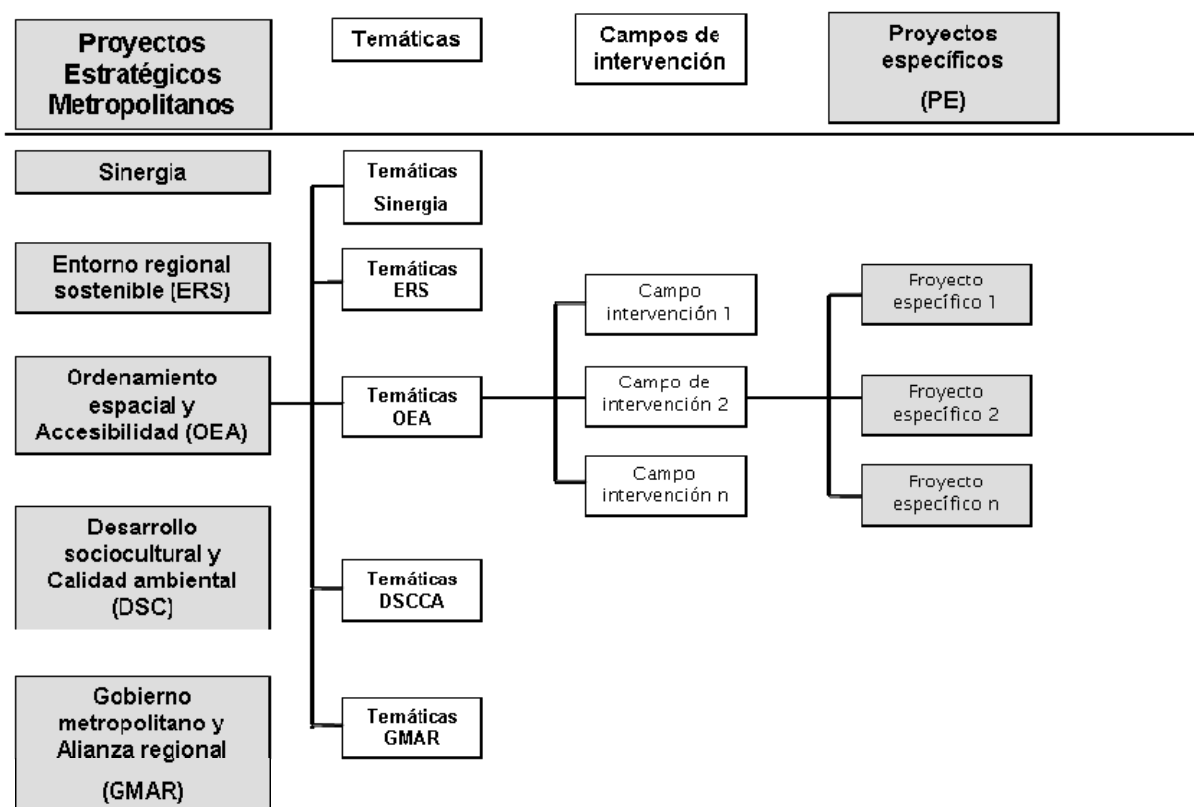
Proyectos Estratégicos Metropolitanos

Temáticas

Campos de intervención

Proyectos específicos (PE)

Sinergia

Entorno regional sostenible (ERS)

Ordenamiento espacial y Accesibilidad (OEA)

Desarrollo sociocultural y Calidad ambiental (DSC)

Gobierno metropolitano y Alianza regional (GMAR)

Temáticas Sinergia

Temáticas ERS

Temáticas OEA

Temáticas DSCCA

Temáticas GMAR

Campo intervención 1

Campo de intervención 2

Campo intervención n

Froyecto específico 1

Froyecto específico 2

Froyecto específico n